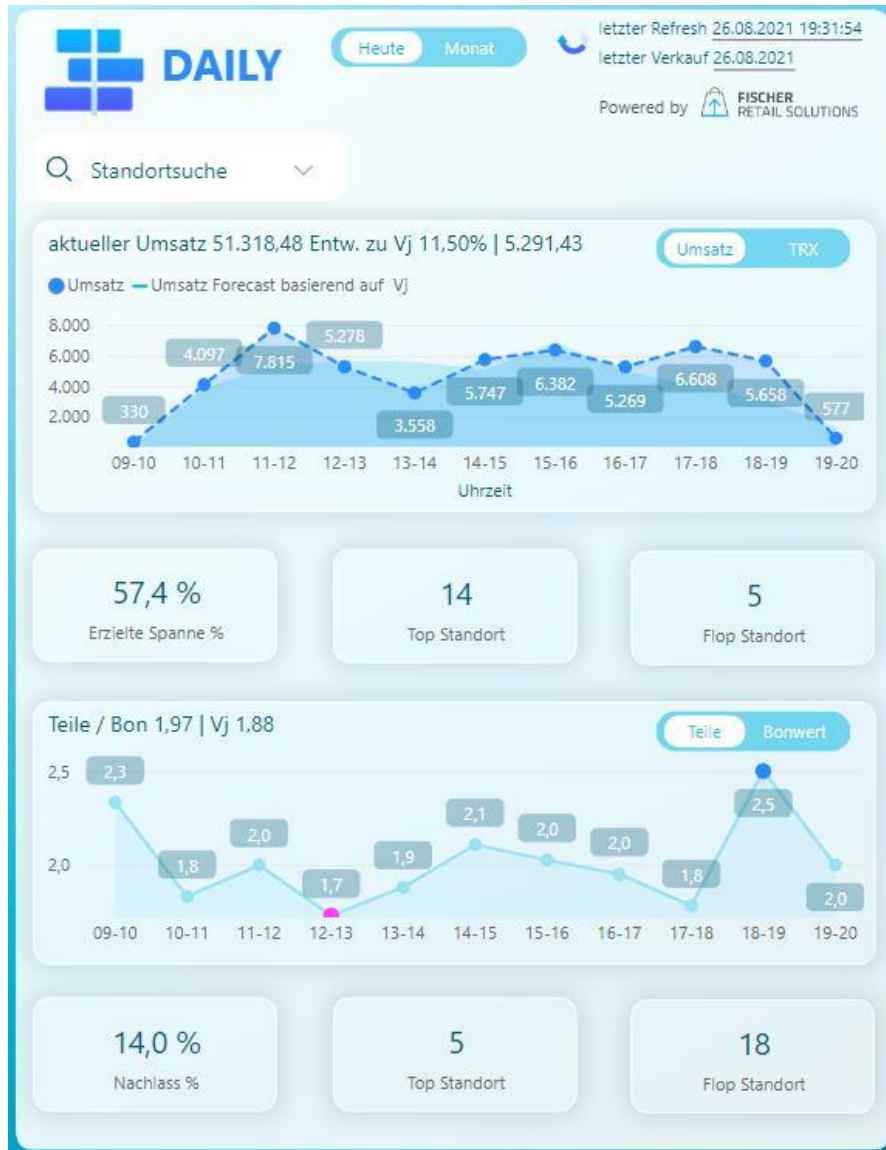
DAILY

Heute Monat

letzter Refresh 26.08.2021 19:31:54
letzter Verkauf 26.08.2021

Powered by FISCHER RETAIL SOLUTIONS

Standortsuche

aktueller Umsatz 51.318,48 Entw. zu Vj 11,50% | 5.291,43

Umsatz TRX

Umsatz Umsatz Forecast basierend auf Vj

8.000
6.000
4.000
2.000

330 4.097 7.815 5.278 3.558 5.747 6.382 5.269 6.608 5.658 577

09-10 10-11 11-12 12-13 13-14 14-15 15-16 16-17 17-18 18-19 19-20

Uhrzeit

57,4 %
Erzielte Spanne %

14
Top Standort

5
Flop Standort

Teile / Bon 1,97 | Vj 1,88

Teile Bonwert

2,5
2,0

2,3 1,8 2,0 1,7 1,9 2,1 2,0 2,0 1,8 2,5 2,0

09-10 10-11 11-12 12-13 13-14 14-15 15-16 16-17 17-18 18-19 19-20

14,0 %
Nachlass %

5
Top Standort

18
Flop Standort